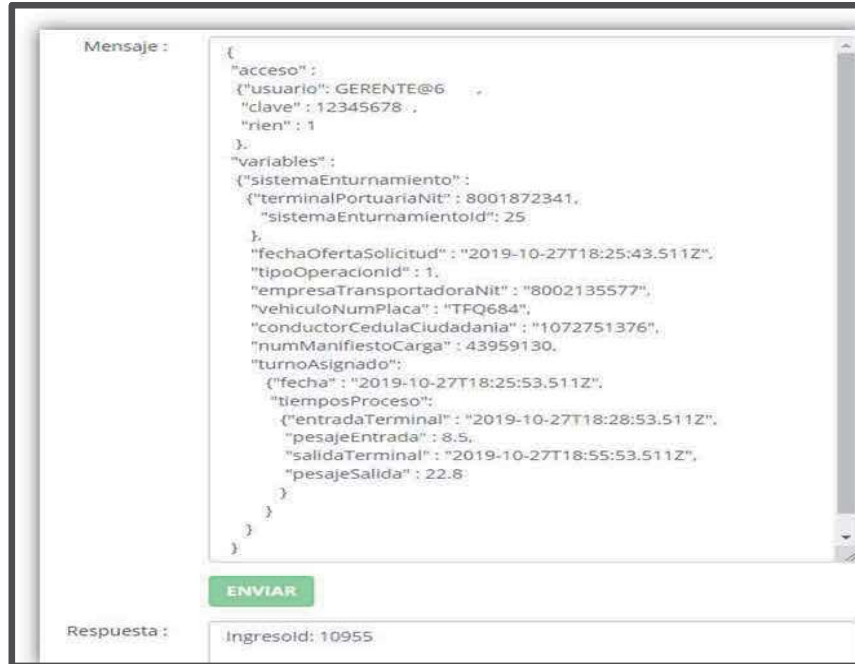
Mensaje :

{
"acceso" :
{"usuario": GERENTE@6 ,
"clave" : 12345678 ,
"rien" : 1
},
"variables" :
{"sistemaEnturnamiento" :
{"terminalPortuariaNit" : 8001872341,
"sistemaEnturnamientoId": 25
},
"fechaOfertaSolicitud" : "2019-10-27T18:25:43.511Z",
"tipoOperacionId" : 1,
"empresaTransportadoraNit" : "8002135577",
"vehiculoNumPlaca" : "TFQ684",
"conductorCedulaCiudadania" : "1072751376",
"numManifiestoCarga" : 43959130,
"turnoAsignado":
{"fecha" : "2019-10-27T18:25:53.511Z",
"tiemposProceso":
{"entradaTerminal" : "2019-10-27T18:28:53.511Z",
"pesajeEntrada" : 8.5,
"salidaTerminal" : "2019-10-27T18:55:53.511Z",
"pesajeSalida" : 22.8
}
}
}
}

ENVIAR

Respuesta :

IngresoId: 10955